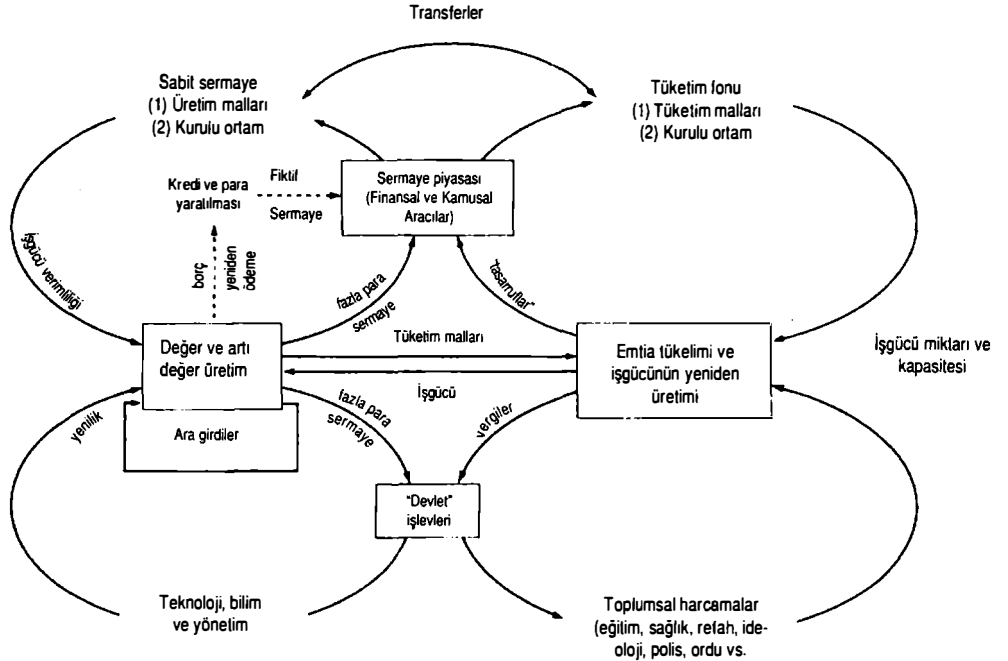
Transferler

Sabit sermaye
(1) Üretim malları
(2) Kurulu ortam

Tüketim fonu
(1) Tüketim malları
(2) Kurulu ortam

Kredi ve para yaratılması

Fiktif

Sermaye

Sermaye piyasası
(Finansal ve Kamusal Aracılar)

işgücü verimliliği

borç

yeniden ödeme

fazla para sermaye

"tasarruflar"

Değer ve artı değer üretim

Tüketim malları

İşgücü

Emtia tüketimi ve işgücünün yeniden üretimi

İşgücü miktarı ve kapasitesi

yenilik

Ara girdiler

fazla para sermaye

vergiler

"Devlet" işlevleri

Teknoloji, bilim ve yönetim

Toplumsal harcamalar
(eğitim, sağlık, refah, ideoloji, polis, ordu vs.